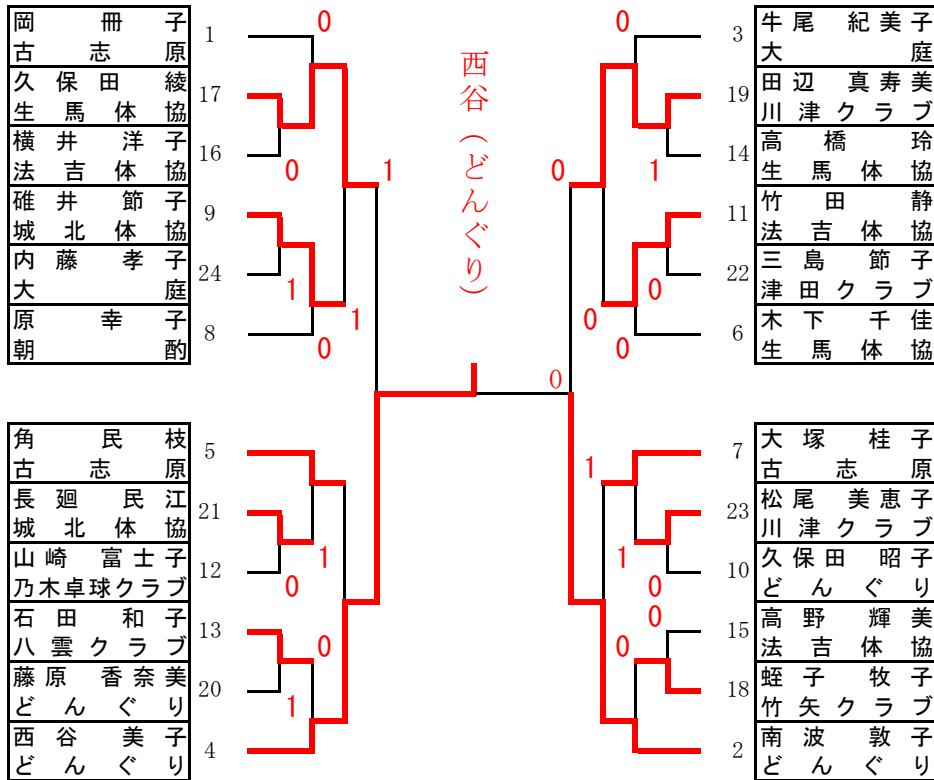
| 岡 冊子 |
|---|
| 古志原 |
| 久保田綾 |
| 生馬体協 |
| 横井洋子 |
| 法吉体協 |
| 碓井節子 |
| 城北体協 |
| 内藤孝子 |
| 大庭 |
| 原 幸子 |
| 朝酌 |

1
17
16
9
24
8

0
0
1
1
1
0

西谷（どんぐり）

0
0
0
1
0
0
0

| 牛尾紀美子 |
|---|
| 大庭 |
| 田辺真寿美 |
| 川津クラブ |
| 高橋玲 |
| 生馬体協 |
| 竹田静 |
| 法吉体協 |
| 三島節子 |
| 津田クラブ |
| 木下千佳 |
| 生馬体協 |

3
19
14
11
22
6

| 角民枝 |
|---|
| 古志原 |
| 長廻民江 |
| 城北体協 |
| 山崎富士子 |
| 乃木卓球クラブ |
| 石田和子 |
| 八雲クラブ |
| 藤原香奈美 |
| どんぐり |
| 西谷美子 |
| どんぐり |

5
21
12
13
20
4

1
0
0
1

1
1
0
0
0

| 大塚桂子 |
|---|
| 古志原 |
| 松尾美恵子 |
| 川津クラブ |
| 久保田昭子 |
| どんぐり |
| 高野輝美 |
| 法吉体協 |
| 蛭子牧子 |
| 竹矢クラブ |
| 南波敦子 |
| どんぐり |

7
23
10
15
18
2